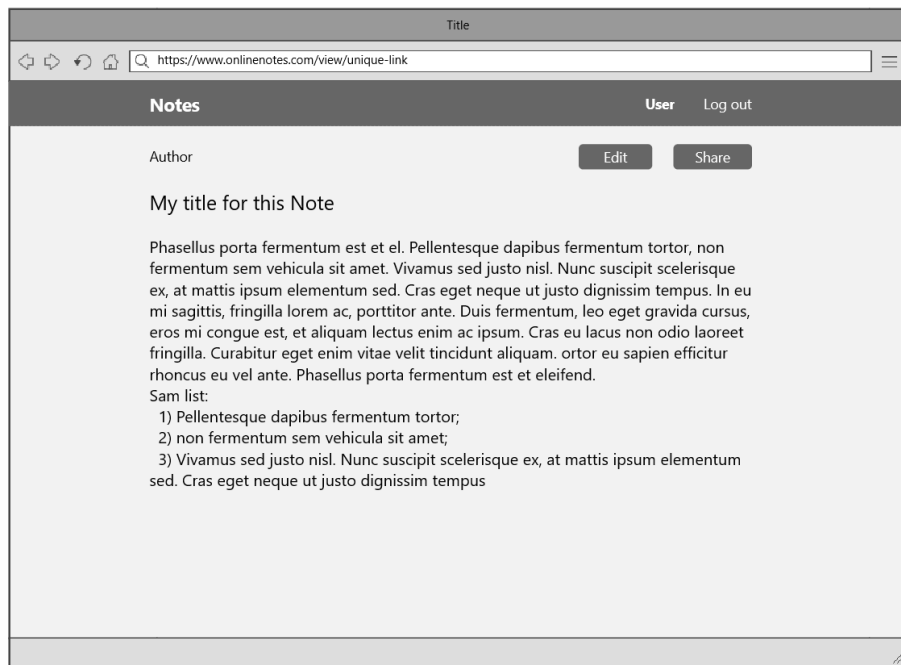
Title

https://www.onlinenotes.com/view/unique-link

Notes

User Log out

Author

Edit Share

My title for this Note

Phasellus porta fermentum est et el. Pellentesque dapibus fermentum tortor, non fermentum sem vehicula sit amet. Vivamus sed justo nisl. Nunc suscipit scelerisque ex, at mattis ipsum elementum sed. Cras eget neque ut justo dignissim tempus. In eu mi sagittis, fringilla lorem ac, porttitor ante. Duis fermentum, leo eget gravida cursus, eros mi congue est, et aliquam lectus enim ac ipsum. Cras eu lacus non odio laoreet fringilla. Curabitur eget enim vitae velit tincidunt aliquam. ortor eu sapien efficitur rhoncus eu vel ante. Phasellus porta fermentum est et eleifend.
Sam list:
1) Pellentesque dapibus fermentum tortor;
2) non fermentum sem vehicula sit amet;
3) Vivamus sed justo nisl. Nunc suscipit scelerisque ex, at mattis ipsum elementum sed. Cras eget neque ut justo dignissim tempus